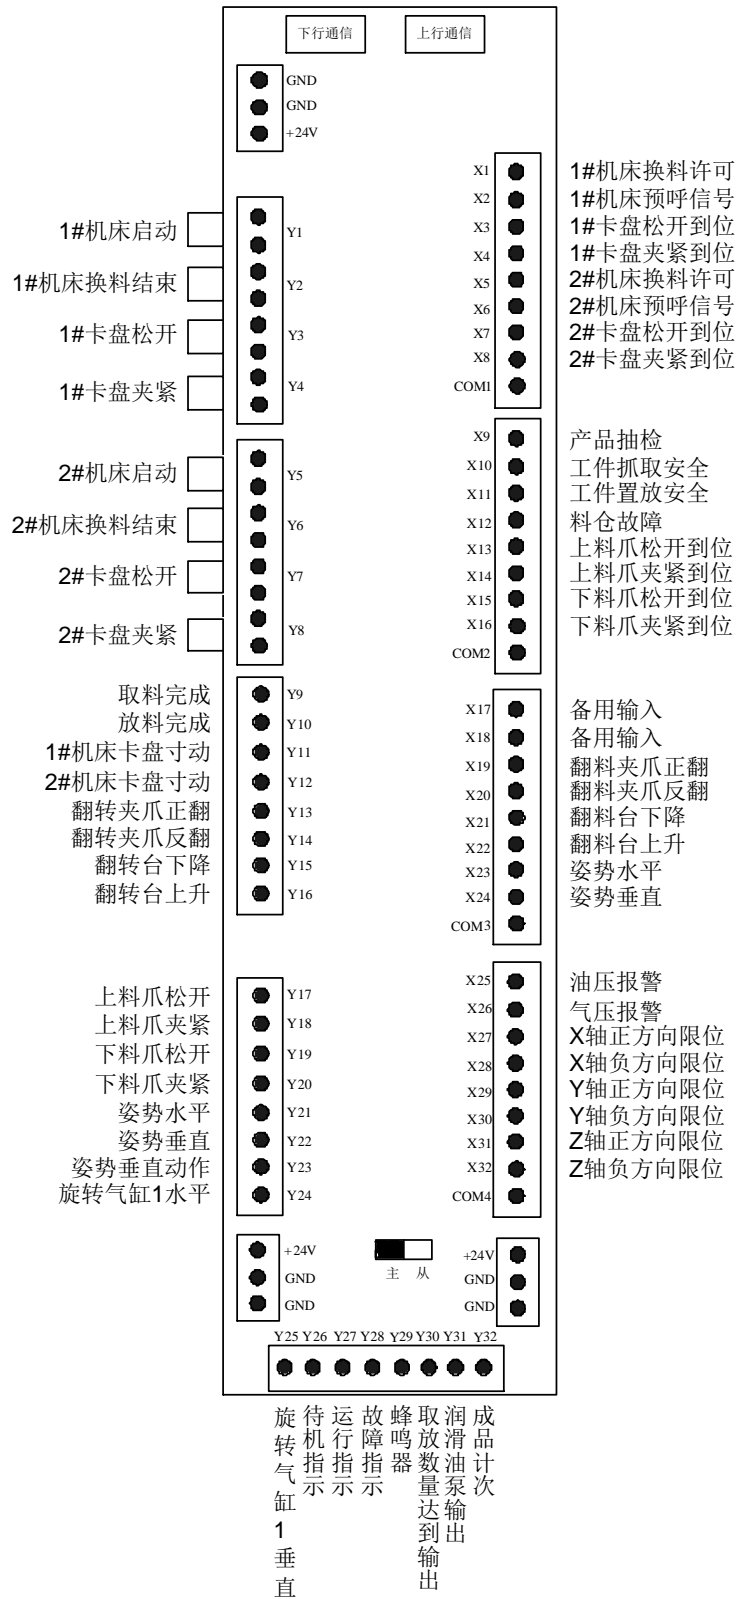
下行通信
上行通信

GND
GND
+24V

X1 1#机床换料许可
X2 1#机床预呼信号
X3 1#卡盘松开到位
X4 1#卡盘夹紧到位
X5 2#机床换料许可
X6 2#机床预呼信号
X7 2#卡盘松开到位
X8 2#卡盘夹紧到位
COM1

1#机床启动 Y1
1#机床换料结束 Y2
1#卡盘松开 Y3
1#卡盘夹紧 Y4

X9 产品抽检
X10 工件抓取安全
X11 工件置放安全
X12 料仓故障
X13 上料爪松开到位
X14 上料爪夹紧到位
X15 下料爪松开到位
X16 下料爪夹紧到位
COM2

2#机床启动 Y5
2#机床换料结束 Y6
2#卡盘松开 Y7
2#卡盘夹紧 Y8

取料完成 Y9
放料完成 Y10
1#机床卡盘寸动 Y11
2#机床卡盘寸动 Y12
翻转夹爪正翻 Y13
翻转夹爪反翻 Y14
翻转台下降 Y15
翻转台上升 Y16

X17 备用输入
X18 备用输入
X19 翻料夹爪正翻
X20 翻料夹爪反翻
X21 翻料台下降
X22 翻料台上升
X23 姿势水平
X24 姿势垂直
COM3

上料爪松开 Y17
上料爪夹紧 Y18
下料爪松开 Y19
下料爪夹紧 Y20
姿势水平 Y21
姿势垂直 Y22
姿势垂直动作 Y23
旋转气缸1水平 Y24

X25 油压报警
X26 气压报警
X27 X轴正方向限位
X28 X轴负方向限位
X29 Y轴正方向限位
X30 Y轴负方向限位
X31 Z轴正方向限位
X32 Z轴负方向限位
COM4

+24V
GND
GND

主 从

+24V
GND
GND

Y25 Y26 Y27 Y28 Y29 Y30 Y31 Y32

旋转气缸1垂直
待机指示
运行指示
故障指示
蜂鸣器
取放数量达到输出
润滑油泵输出
成品计次